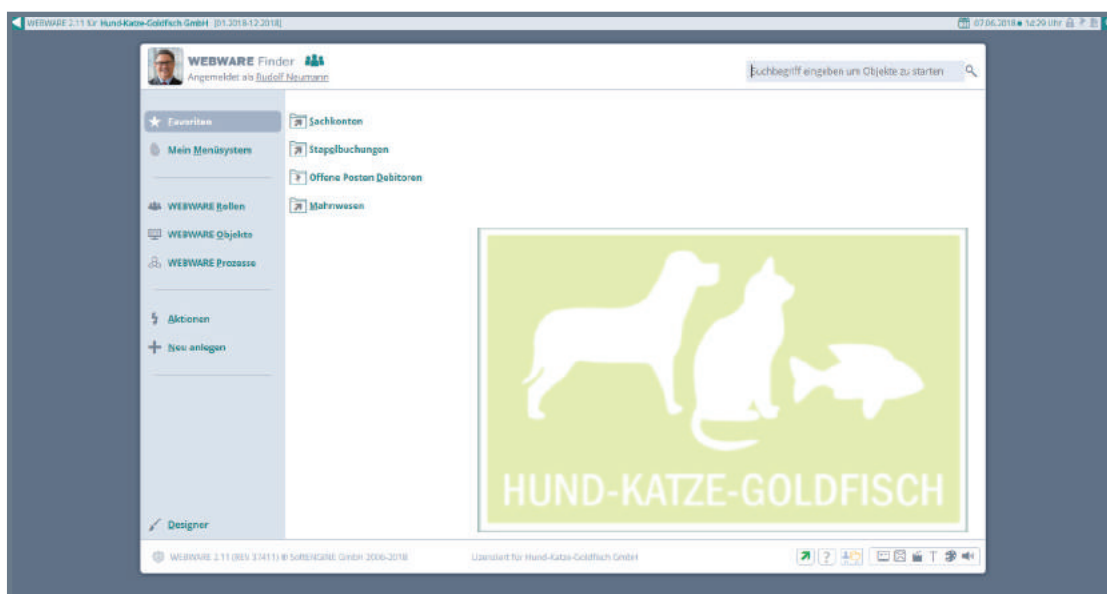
WEBWARE 2.11 für Hund-Katze-Goldfisch GmbH [01.2018-12.2018]

07.06.2018 ● 14:29 Uhr

WEBWARE Finder

Angemeldet als Rudolf Neumann

Suchbegriff eingeben um Objekte zu starten

Favoriten

Mein Menüsystem

WEBWARE Rollen

WEBWARE Objekte

WEBWARE Prozesse

Aktionen

Neu anlegen

Designer

Sachkonten

Stapelbuchungen

Offene Posten Debitoren

Mahnwesen

HUND-KATZE-GOLDFISCH

WEBWARE 2.11 (REV 37411) © SoftENGINE GmbH 2006-2018

Lizenziert für Hund-Katze-Goldfisch GmbH